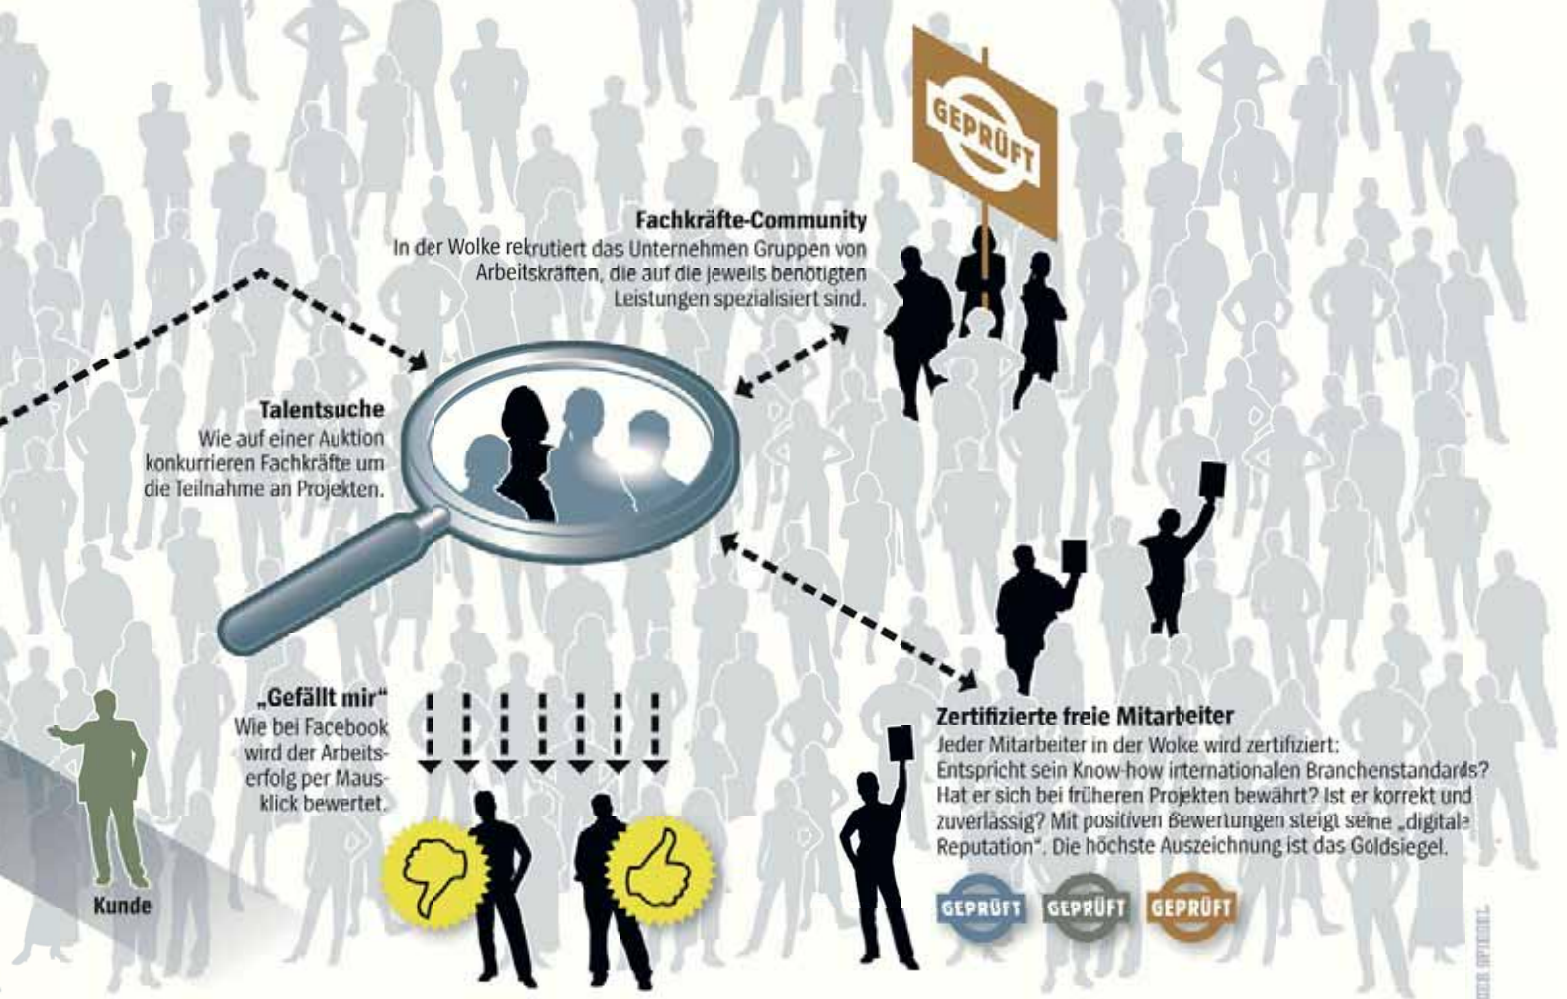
GEPRÜFT

Fachkräfte-Community
In der Wolke rekrutiert das Unternehmen Gruppen von Arbeitskräften, die auf die jeweils benötigten Leistungen spezialisiert sind.

Talentsuche
Wie auf einer Auktion konkurrieren Fachkräfte um die Teilnahme an Projekten.

„Gefällt mir"
Wie bei Facebook wird der Arbeitserfolg per Mausklick bewertet.

Zertifizierte freie Mitarbeiter
Jeder Mitarbeiter in der Wolke wird zertifiziert: Entspricht sein Know-how internationalen Branchenstandards? Hat er sich bei früheren Projekten bewährt? Ist er korrekt und zuverlässig? Mit positiven Bewertungen steigt seine „digitale Reputation". Die höchste Auszeichnung ist das Goldsiegel.

GEPRÜFT GEPRÜFT GEPRÜFT

Kunde

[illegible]